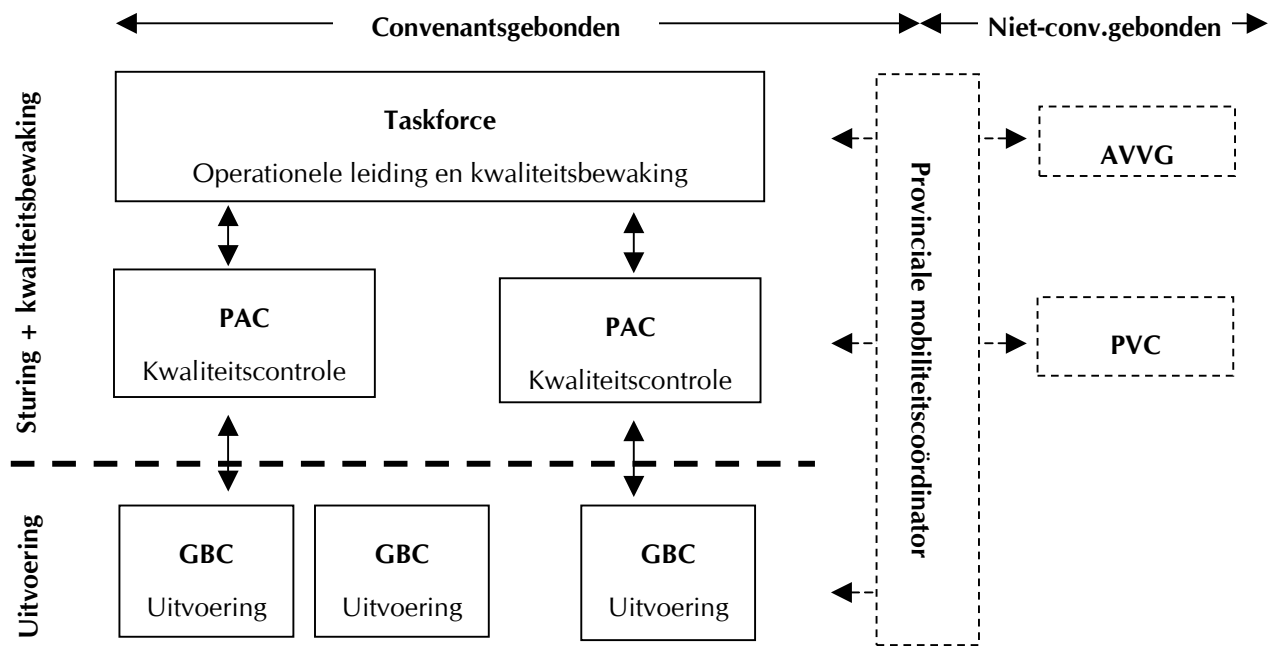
Convenantsgebonden

Niet-conv.gebonden

Sturing + kwaliteitsbewaking

Taskforce

Operationele leiding en kwaliteitsbewaking

PAC

Kwaliteitscontrole

PAC

Kwaliteitscontrole

Provinciale mobiliteitscoördinator

AVVG

PVC

Uitvoering

GBC

Uitvoering

GBC

Uitvoering

GBC

Uitvoering